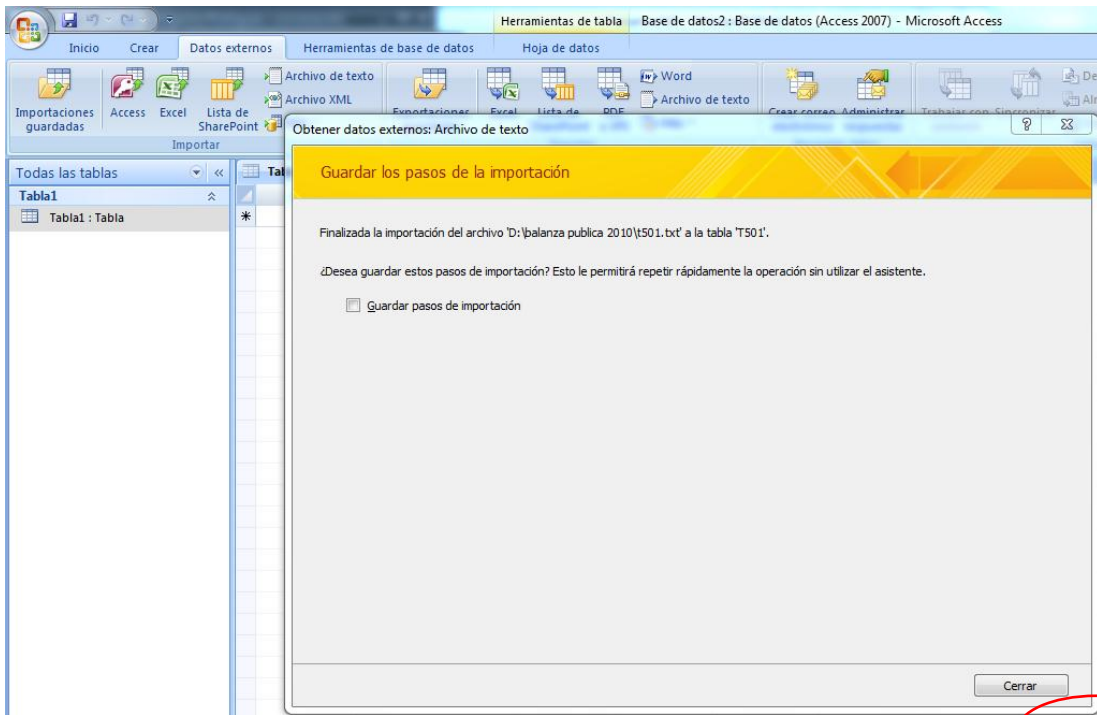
Herramientas de tabla Base de datos2 : Base de datos (Access 2007) - Microsoft Access

Inicio Crear Datos externos Herramientas de base de datos Hoja de datos

Importaciones guardadas Access Excel Lista de SharePoint Archivo de texto Archivo XML Importar

Exportaciones Excel Lista de PDF Word Archivo de texto Crear correo Administrar Trabajar con Sincronizar De Al

Todas las tablas
Tabla1
Tabla1 : Tabla

Tal

Obtener datos externos: Archivo de texto ? X

Guardar los pasos de la importación

Finalizada la importación del archivo 'D:\balanza publica 2010\t501.txt' a la tabla 'T501'.

¿Desea guardar estos pasos de importación? Esto le permitirá repetir rápidamente la operación sin utilizar el asistente.

Guardar pasos de importación

Cerrar